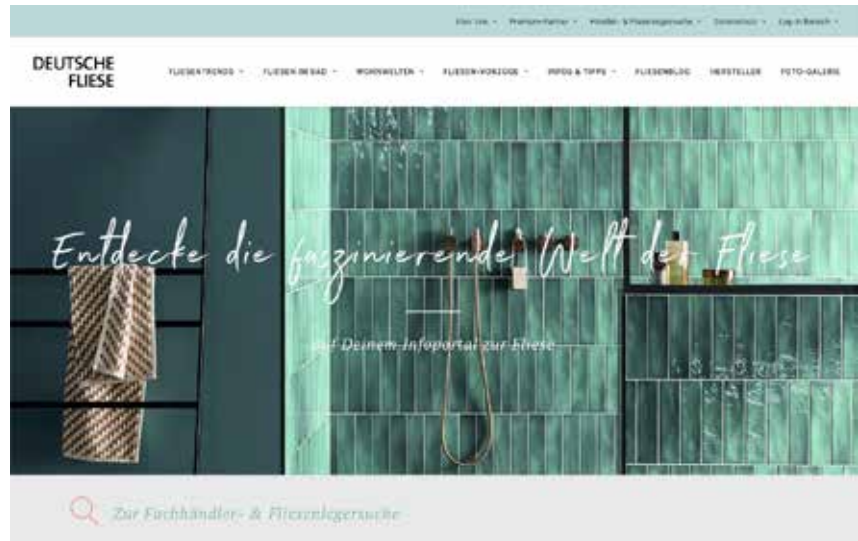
Über Uns · Premium-Partner · Händler- & Fliesenlegersuche · Datenschutz · Log-in Bereich

DEUTSCHE FLIESE

FLIESENTRENDS · FLIESEN IM BAD · WOHNWELTEN · FLIESEN-VORZÜGE · INFOS & TIPPS · FLIESENBLOG · HERSTELLER · FOTO-GALERIE

Entdecke die faszinierende Welt der Fliese

auf Deinem Infoportal zur Fliese

Zur Fachhändler- & Fliesenlegersuche